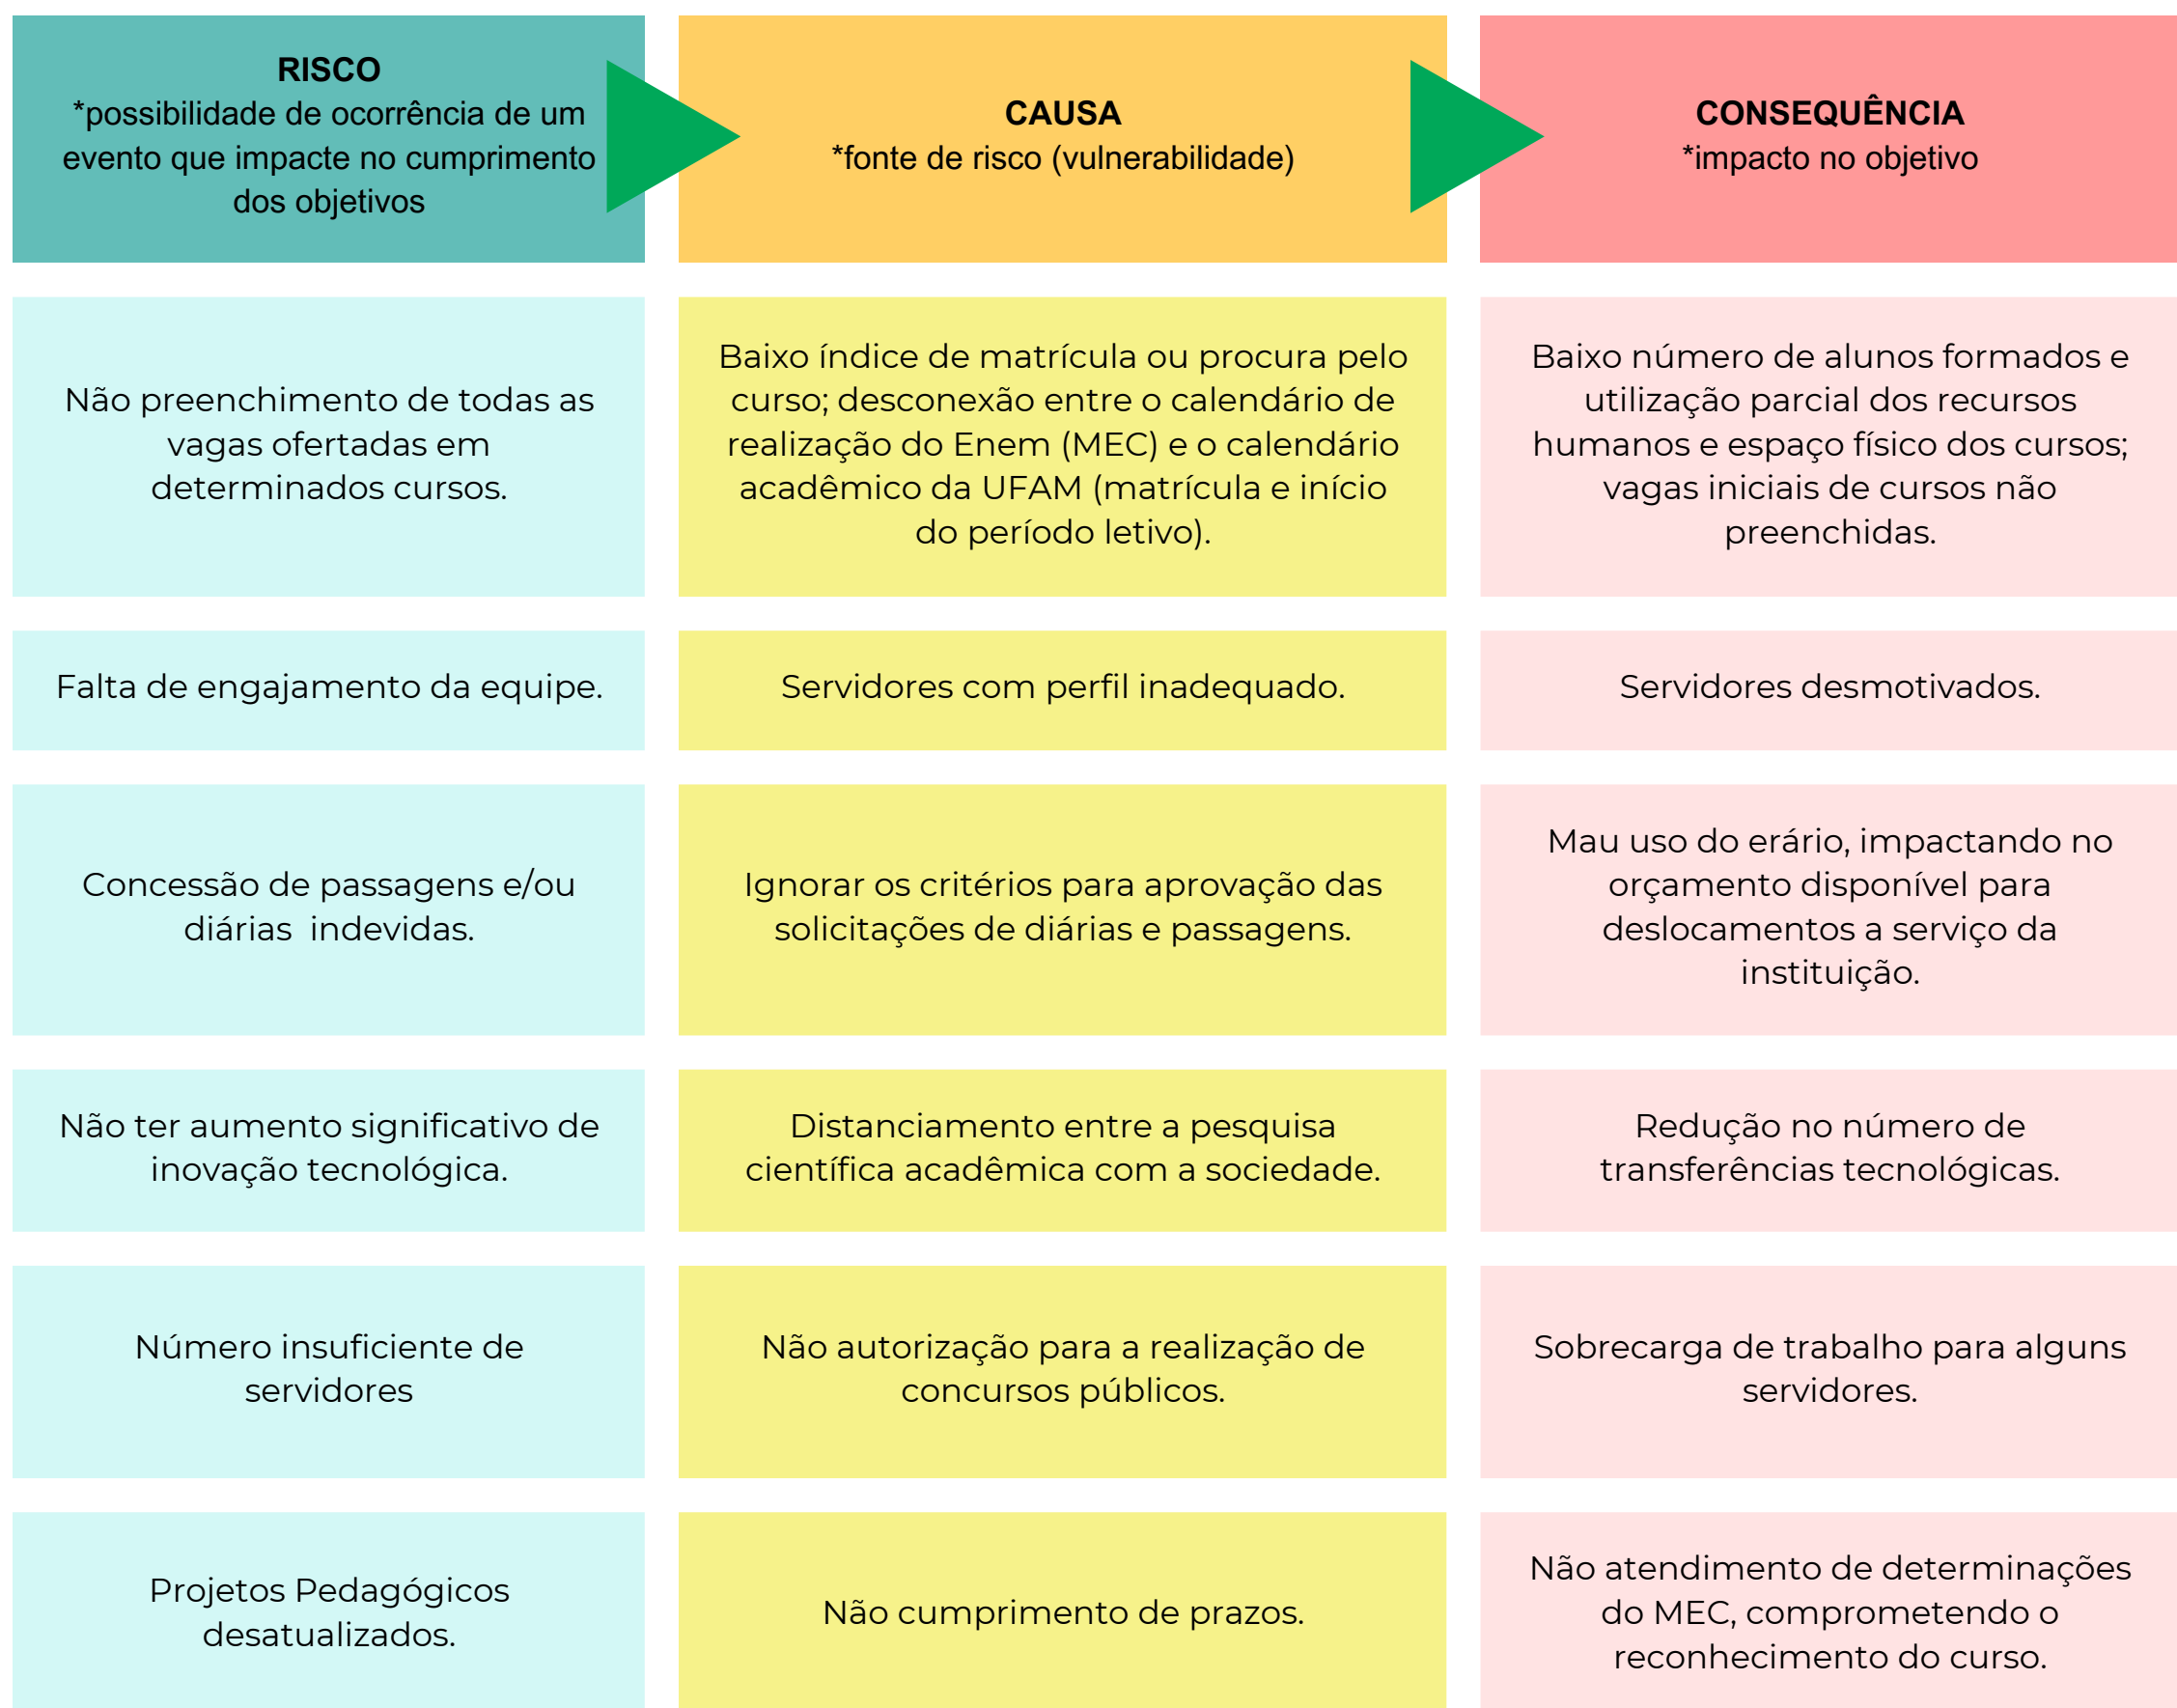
| **RISCO** *possibilidade de ocorrência de um evento que impacte no cumprimento dos objetivos | **CAUSA** *fonte de risco (vulnerabilidade) | **CONSEQUÊNCIA** *impacto no objetivo |
|---|---|---|
| Não preenchimento de todas as vagas ofertadas em determinados cursos. | Baixo índice de matrícula ou procura pelo curso; desconexão entre o calendário de realização do Enem (MEC) e o calendário acadêmico da UFAM (matrícula e início do período letivo). | Baixo número de alunos formados e utilização parcial dos recursos humanos e espaço físico dos cursos; vagas iniciais de cursos não preenchidas. |
| Falta de engajamento da equipe. | Servidores com perfil inadequado. | Servidores desmotivados. |
| Concessão de passagens e/ou diárias  indevidas. | Ignorar os critérios para aprovação das solicitações de diárias e passagens. | Mau uso do erário, impactando no orçamento disponível para deslocamentos a serviço da instituição. |
| Não ter aumento significativo de inovação tecnológica. | Distanciamento entre a pesquisa científica acadêmica com a sociedade. | Redução no número de transferências tecnológicas. |
| Número insuficiente de servidores | Não autorização para a realização de concursos públicos. | Sobrecarga de trabalho para alguns servidores. |
| Projetos Pedagógicos desatualizados. | Não cumprimento de prazos. | Não atendimento de determinações do MEC, comprometendo o reconhecimento do curso. |